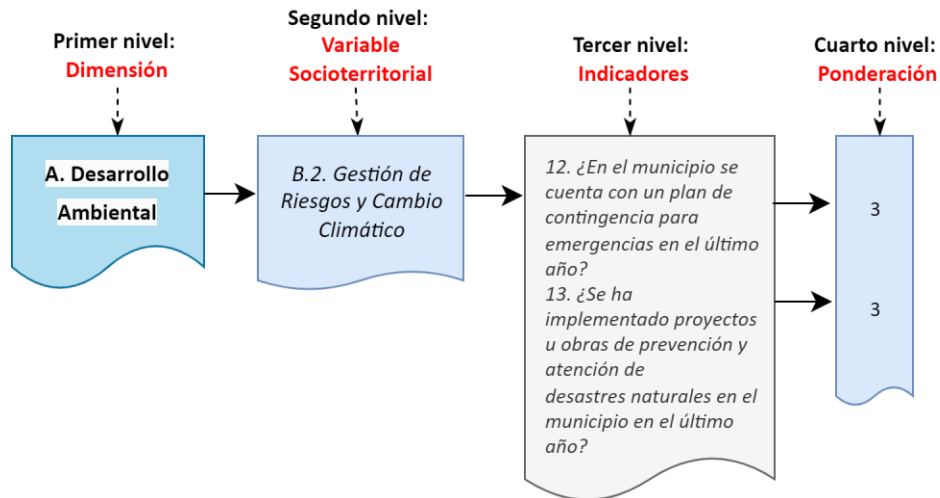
Primer nivel:
Dimensión

Segundo nivel:
Variable
Socioterritorial

Tercer nivel:
Indicadores

Cuarto nivel:
Ponderación

A. Desarrollo Ambiental

B.2. Gestión de Riesgos y Cambio Climático

12. ¿En el municipio se cuenta con un plan de contingencia para emergencias en el último año?
13. ¿Se ha implementado proyectos u obras de prevención y atención de desastres naturales en el municipio en el último año?

3

3